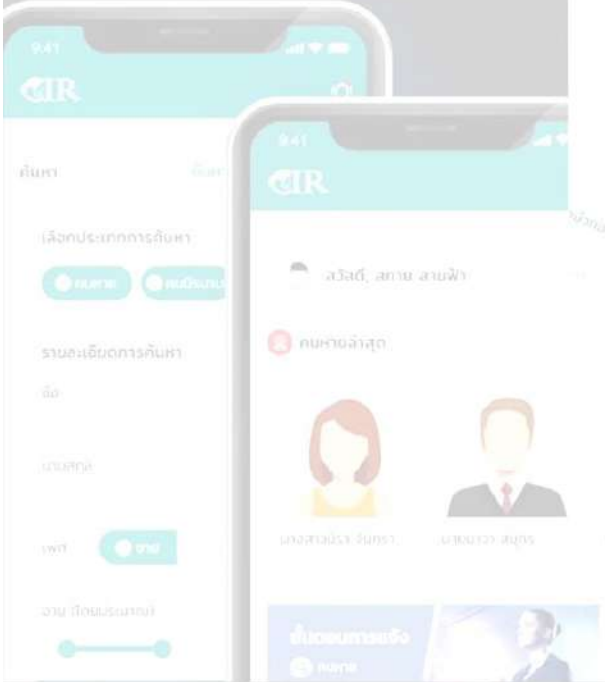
9:41

CIR

ค้นหา

เลือกประเภทการค้นหา

คนหาย

รายละเอียดการค้นหา

ชื่อ

นามสกุล

เพศ

ชาย

อายุ (โดยประมาณ)

9:41

CIR

สวัสดี, สกาย สายฟ้า

คนหายล่าสุด

นางสาวมีรา จันทรา

นายนาวา สมุทร

ขั้นตอนการแจ้ง

คนหาย